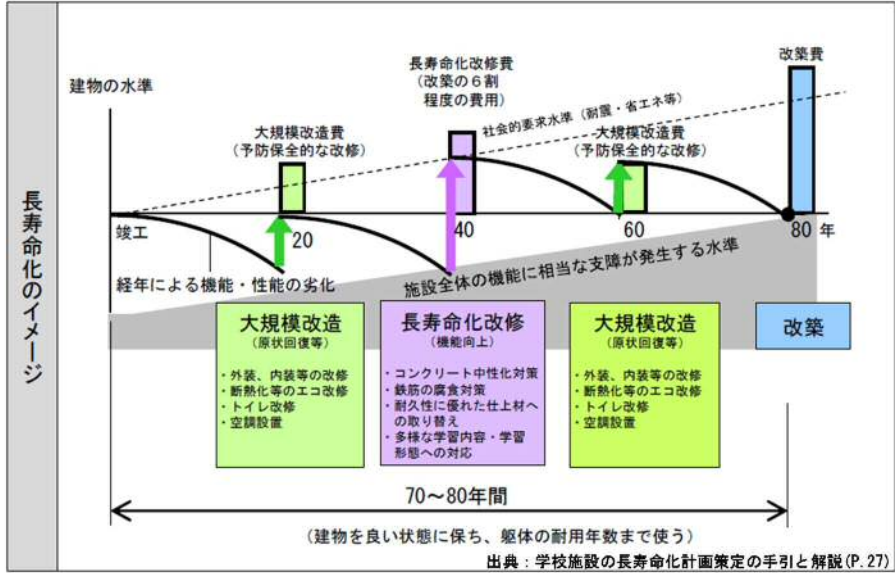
長寿命化のイメージ

建物の水準

長寿命化改修費
（改築の６割
程度の費用）

改築費

社会的要求水準（耐震・省エネ等）

大規模改造費
（予防保全的な改修）

大規模改造費
（予防保全的な改修）

竣工

20

40

60

80 年

経年による機能・性能の劣化

施設全体の機能に相当な支障が発生する水準

大規模改造
（原状回復等）
・外装、内装等の改修
・断熱化等のエコ改修
・トイレ改修
・空調設置

長寿命化改修
（機能向上）
・コンクリート中性化対策
・鉄筋の腐食対策
・耐久性に優れた仕上材への取り替え
・多様な学習内容・学習形態への対応

大規模改造
（原状回復等）
・外装、内装等の改修
・断熱化等のエコ改修
・トイレ改修
・空調設置

改築

70～80年間

（建物を良い状態に保ち、躯体の耐用年数まで使う）

出典：学校施設の長寿命化計画策定の手引と解説（P.27）